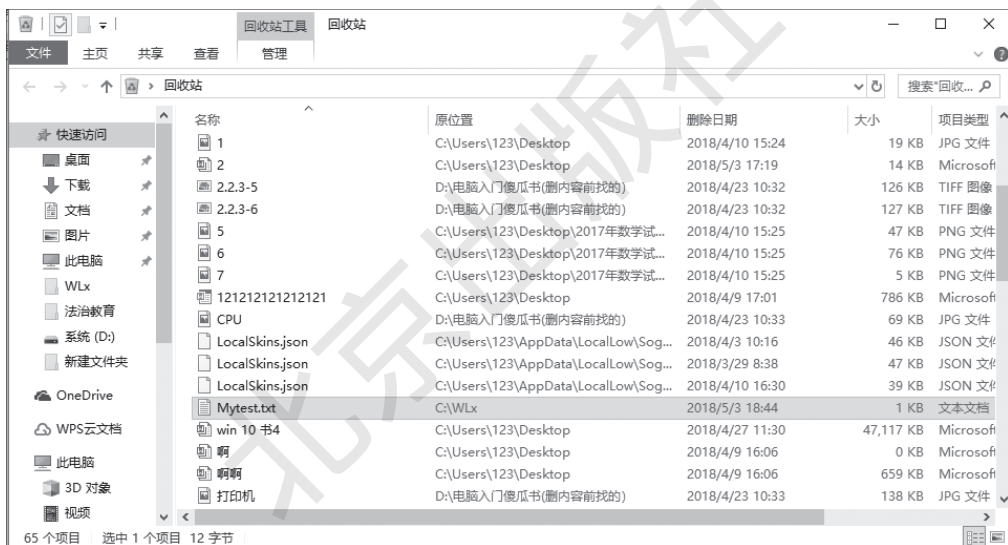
回收站工具 回收站
文件 主页 共享 查看 管理
回收站
搜索"回收...

快速访问
桌面
下载
文档
图片
此电脑
WLx
法治教育
系统 (D:)
新建文件夹
OneDrive
WPS云文档
此电脑
3D 对象
视频

| 名称 | 原位置 | 删除日期 | 大小 | 项目类型 |
|---|---|---|---|---|
| 1 | C:\Users\123\Desktop | 2018/4/10 15:24 | 19 KB | JPG 文件 |
| 2 | C:\Users\123\Desktop | 2018/5/3 17:19 | 14 KB | Microsof |
| 2.2.3-5 | D:\电脑入门傻瓜书(删内容前找的) | 2018/4/23 10:32 | 126 KB | TIFF 图像 |
| 2.2.3-6 | D:\电脑入门傻瓜书(删内容前找的) | 2018/4/23 10:32 | 127 KB | TIFF 图像 |
| 5 | C:\Users\123\Desktop\2017年数学试... | 2018/4/10 15:25 | 47 KB | PNG 文件 |
| 6 | C:\Users\123\Desktop\2017年数学试... | 2018/4/10 15:25 | 76 KB | PNG 文件 |
| 7 | C:\Users\123\Desktop\2017年数学试... | 2018/4/10 15:25 | 5 KB | PNG 文件 |
| 121212121212121 | C:\Users\123\Desktop | 2018/4/9 17:01 | 786 KB | Microsof |
| CPU | D:\电脑入门傻瓜书(删内容前找的) | 2018/4/23 10:33 | 69 KB | JPG 文件 |
| LocalSkins.json | C:\Users\123\AppData\LocalLow\Sog... | 2018/4/3 10:16 | 46 KB | JSON 文件 |
| LocalSkins.json | C:\Users\123\AppData\LocalLow\Sog... | 2018/3/29 8:38 | 47 KB | JSON 文件 |
| LocalSkins.json | C:\Users\123\AppData\LocalLow\Sog... | 2018/4/10 16:30 | 39 KB | JSON 文件 |
| Mytest.txt | C:\WLx | 2018/5/3 18:44 | 1 KB | 文本文档 |
| win 10 书4 | C:\Users\123\Desktop | 2018/4/27 11:30 | 47,117 KB | Microsof |
| 啊 | C:\Users\123\Desktop | 2018/4/9 16:06 | 0 KB | Microsof |
| 啊啊 | C:\Users\123\Desktop | 2018/4/9 16:06 | 659 KB | Microsof |
| 打印机 | D:\电脑入门傻瓜书(删内容前找的) | 2018/4/23 10:33 | 138 KB | JPG 文件 |

65 个项目 选中 1 个项目 12 字节

北京出版社